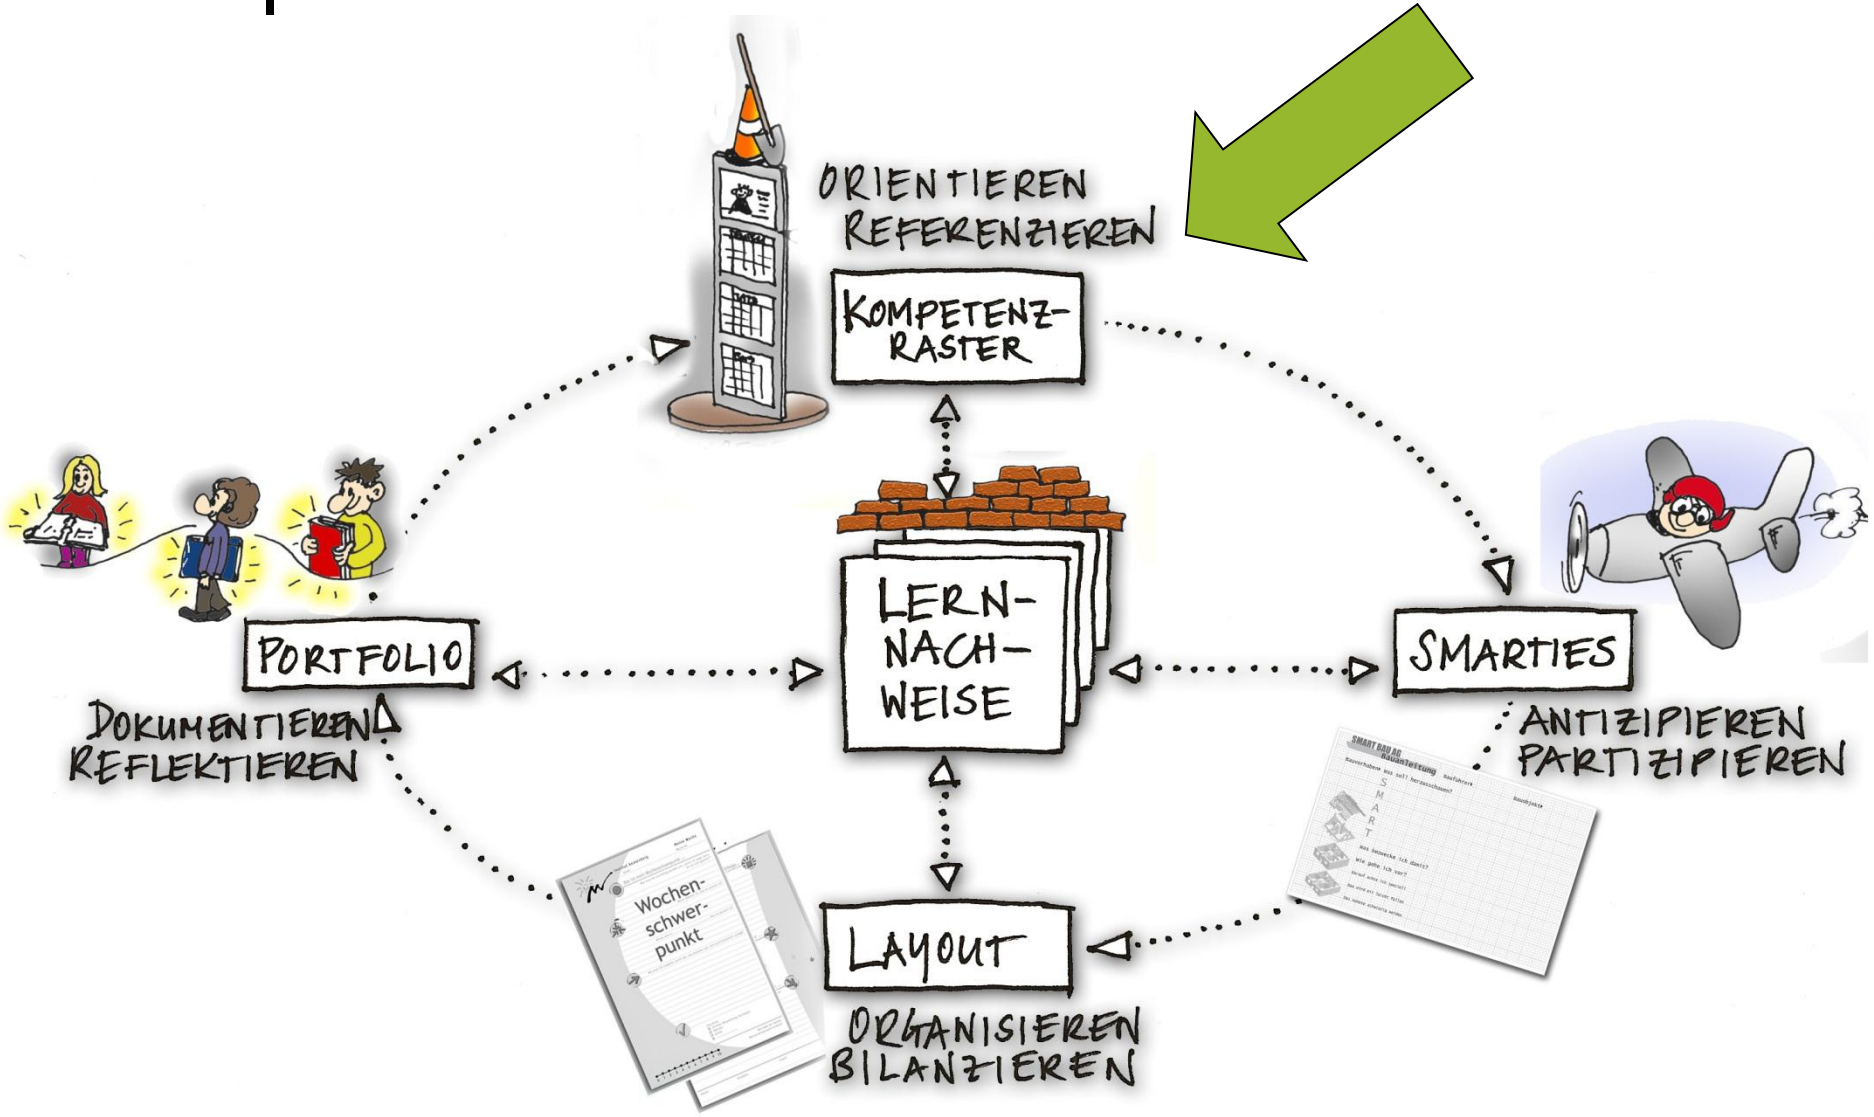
ORIENTIEREN
REFERENZIEREN

KOMPETENZ-RASTER

LERN-NACH-WEISE

PORTFOLIO

DOKUMENTIEREN
REFLEKTIEREN

SMARTIES

ANTIZIPIEREN
PARTIZIPIEREN

LAYOUT

ORGANISIEREN
BILANZIEREN

Wochen-schwer-punkt

SMART BAU AG
Bauanleitung
S
M
A
R
T